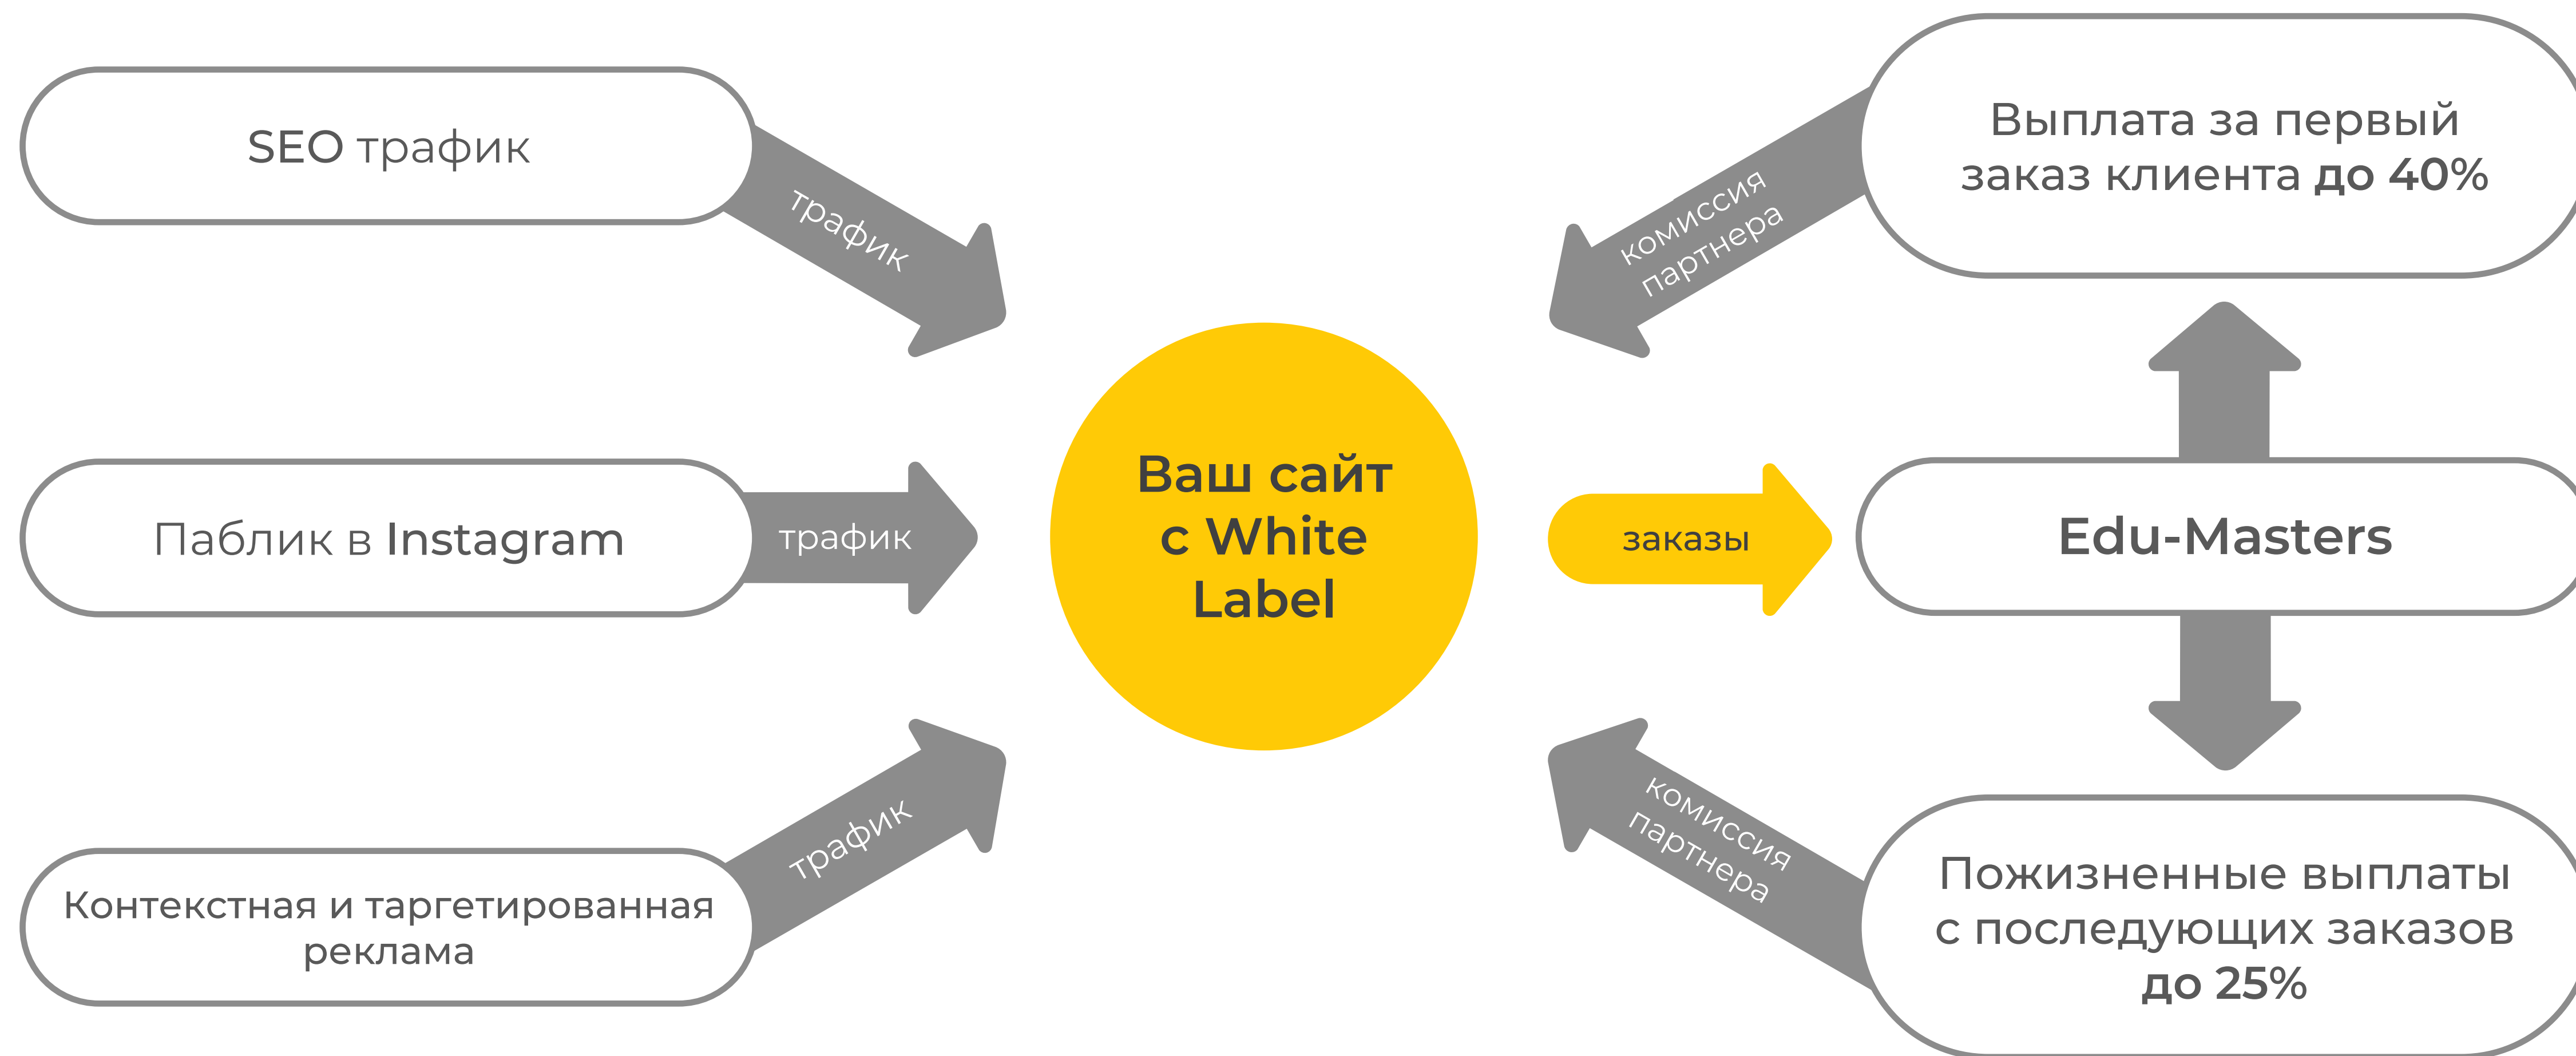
SEO трафик

трафик

Паблик в Instagram

трафик

Контекстная и таргетированная реклама

трафик

Ваш сайт с White Label

заказы

Выплата за первый заказ клиента до 40%

комиссия партнера

Edu-Masters

Пожизненные выплаты с последующих заказов до 25%

комиссия партнера